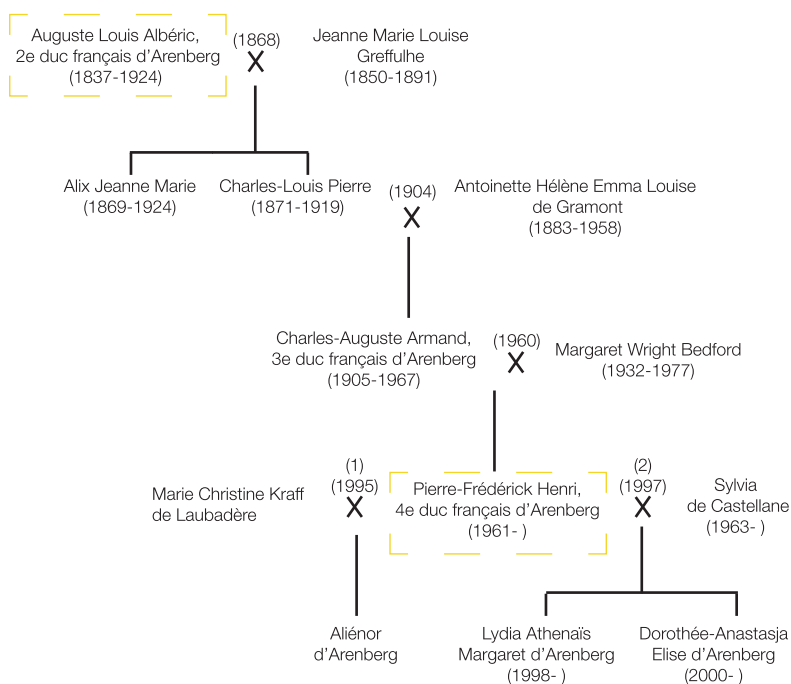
Auguste Louis Albéric, 2e duc français d'Arenberg (1837-1924)

(1868) X

Jeanne Marie Louise Greffulhe (1850-1891)

Alix Jeanne Marie (1869-1924)

Charles-Louis Pierre (1871-1919)

(1904) X

Antoinette Hélène Emma Louise de Gramont (1883-1958)

Charles-Auguste Armand, 3e duc français d'Arenberg (1905-1967)

(1960) X

Margaret Wright Bedford (1932-1977)

Marie Christine Kraff de Laubadère

(1) (1995) X

Pierre-Frédérick Henri, 4e duc français d'Arenberg (1961- )

(2) (1997) X

Sylvia de Castellane (1963- )

Aliénor d'Arenberg

Lydia Athenaïs Margaret d'Arenberg (1998- )

Dorothée-Anastasja Elise d'Arenberg (2000- )